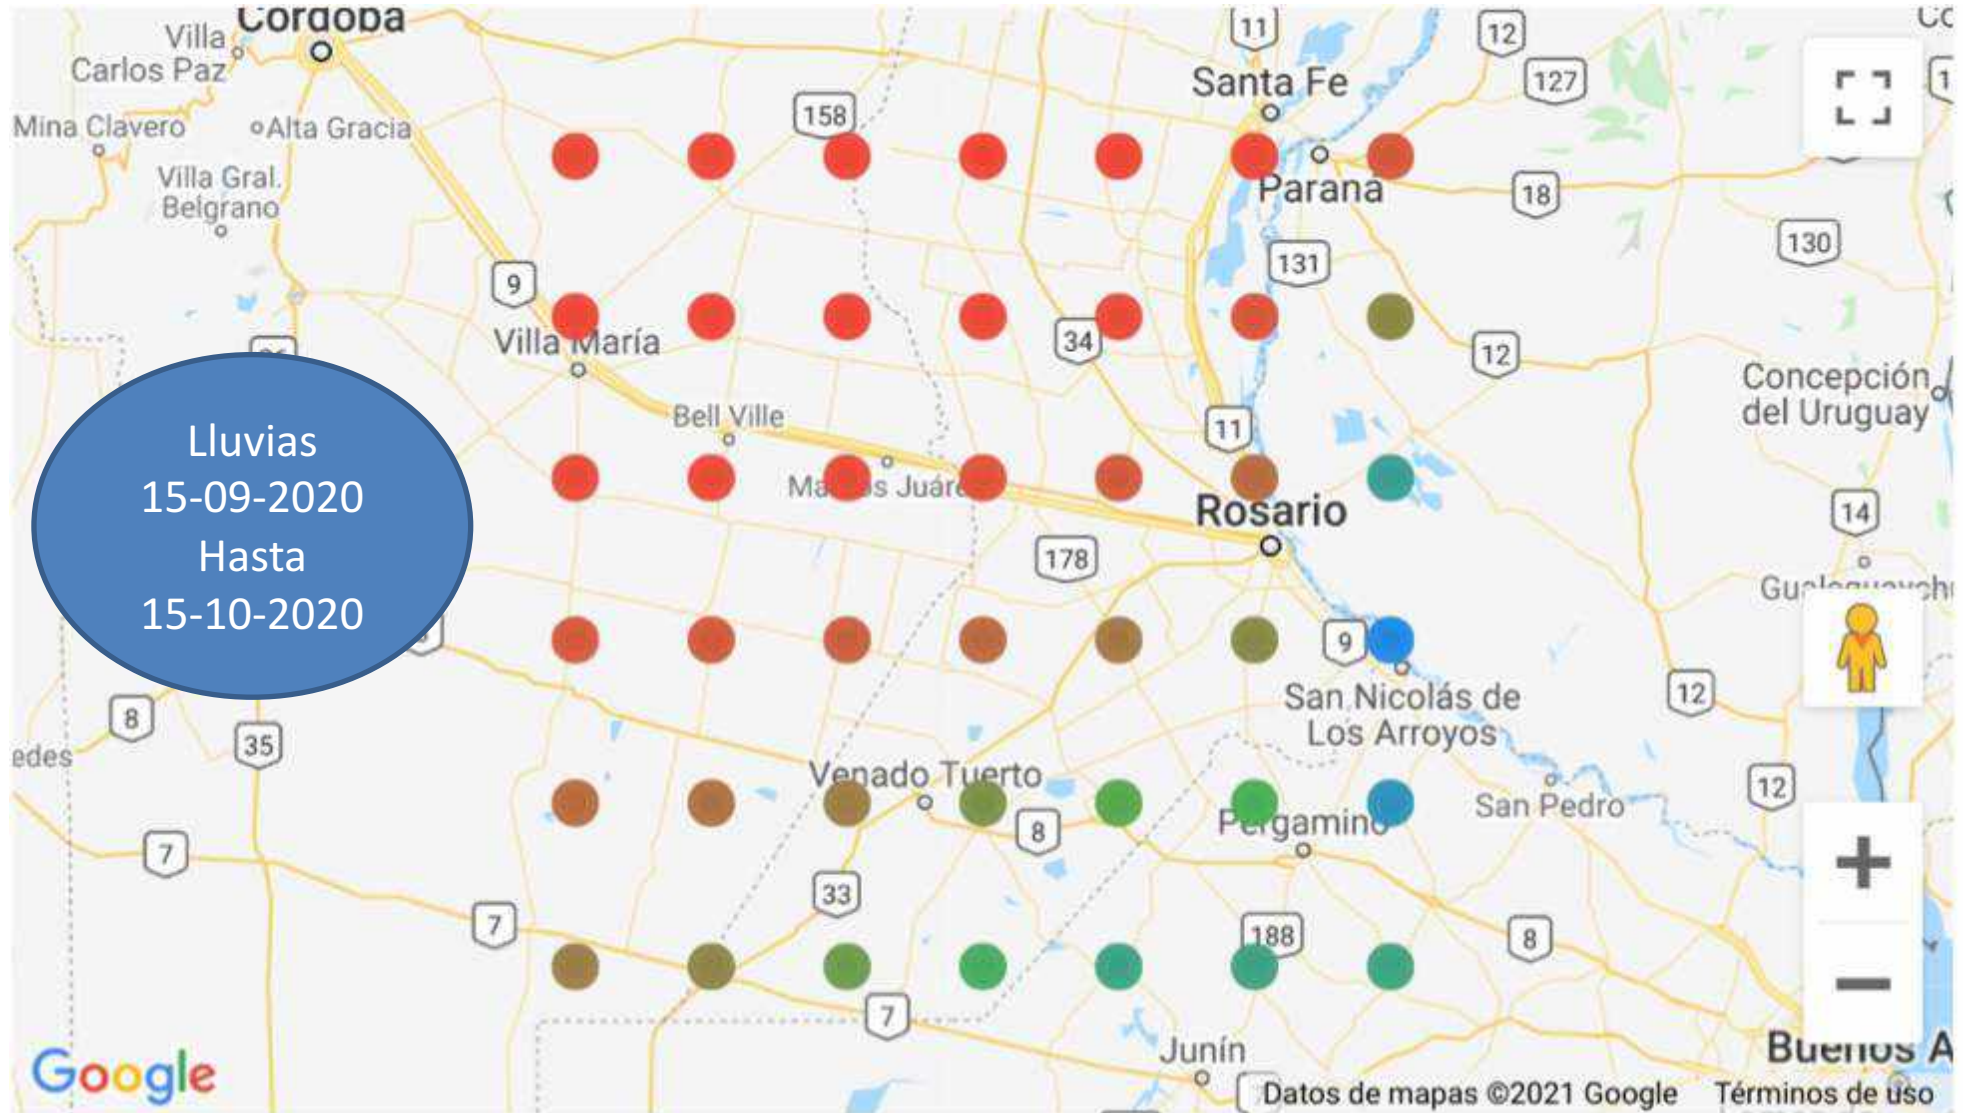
Lluvias
15-09-2020
Hasta
15-10-2020

Córdoba
Villa Carlos Paz
Mina Clavero
Alta Gracia
Villa Gral. Belgrano
Villa María
Bell Ville
Ma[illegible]s Juár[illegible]
Santa Fe
Paraná
Rosario
Concepción del Uruguay
Gu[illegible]
San Nicolás de Los Arroyos
San Pedro
Pergamino
Venado Tuerto
Junín
Bueno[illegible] A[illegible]
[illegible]edes
11
12
127
158
18
130
131
9
34
12
11
14
178
9
12
8
35
12
8
7
33
7
188
8
7
+
−
Google
Datos de mapas ©2021 Google
Términos de uso